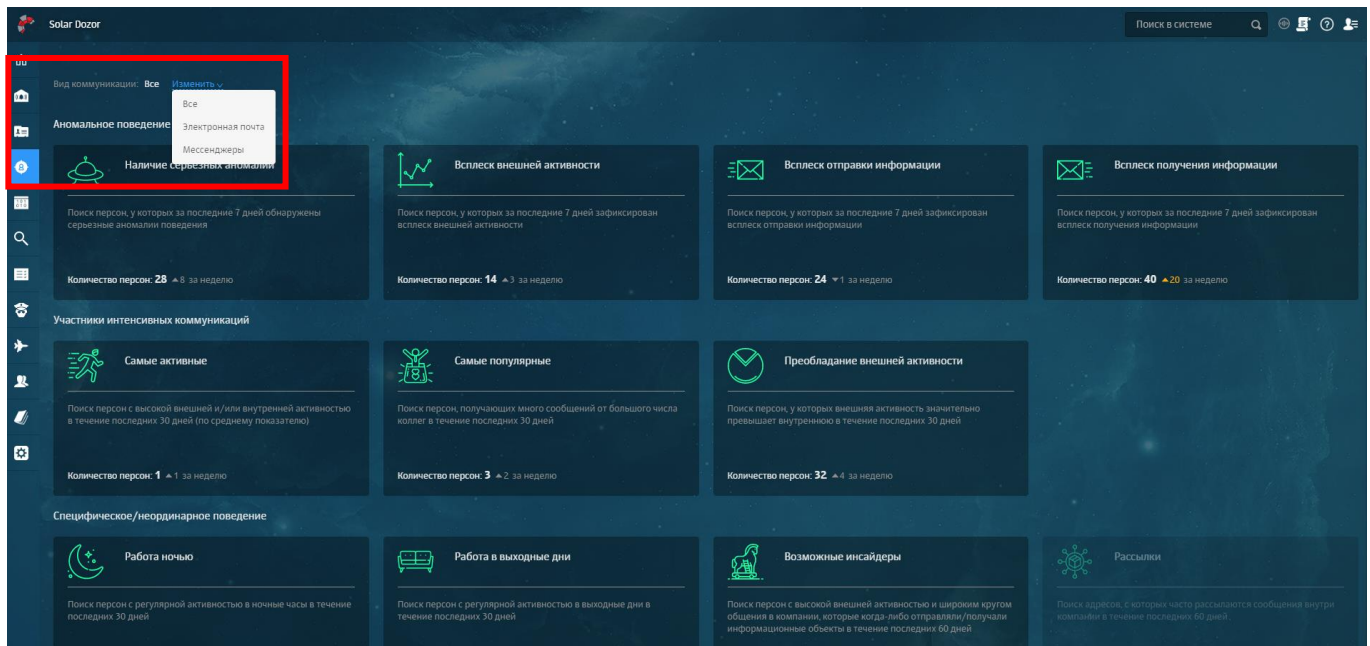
Solar Dozor

Поиск в системе

Вид коммуникации: Все Изменить

Все
Электронная почта
Мессенджеры

Аномальное поведение

Наличие серьезных аномалий

Поиск персон, у которых за последние 7 дней обнаружены серьезные аномалии поведения

Количество персон: 28 ▲8 за неделю

Всплеск внешней активности

Поиск персон, у которых за последние 7 дней зафиксирован всплеск внешней активности

Количество персон: 14 ▲3 за неделю

Всплеск отправки информации

Поиск персон, у которых за последние 7 дней зафиксирован всплеск отправки информации

Количество персон: 24 ▼1 за неделю

Всплеск получения информации

Поиск персон, у которых за последние 7 дней зафиксирован всплеск получения информации

Количество персон: 40 ▲20 за неделю

Участники интенсивных коммуникаций

Самые активные

Поиск персон с высокой внешней и/или внутренней активностью в течение последних 30 дней (по среднему показателю)

Количество персон: 1 ▲1 за неделю

Самые популярные

Поиск персон, получающих много сообщений от большого числа коллег в течение последних 30 дней

Количество персон: 3 ▲2 за неделю

Преобладание внешней активности

Поиск персон, у которых внешняя активность значительно превышает внутреннюю в течение последних 30 дней

Количество персон: 32 ▲4 за неделю

Специфическое/неординарное поведение

Работа ночью

Поиск персон с регулярной активностью в ночные часы в течение последних 30 дней

Работа в выходные дни

Поиск персон с регулярной активностью в выходные дни в течение последних 30 дней

Возможные инсайдеры

Поиск персон с высокой внешней активностью и широким кругом общения в компании, которые когда-либо отправляли/получали информационные объекты в течение последних 60 дней

Рассылки

Поиск адресов, с которых часто рассылаются сообщения внутри компании в течение последних 60 дней